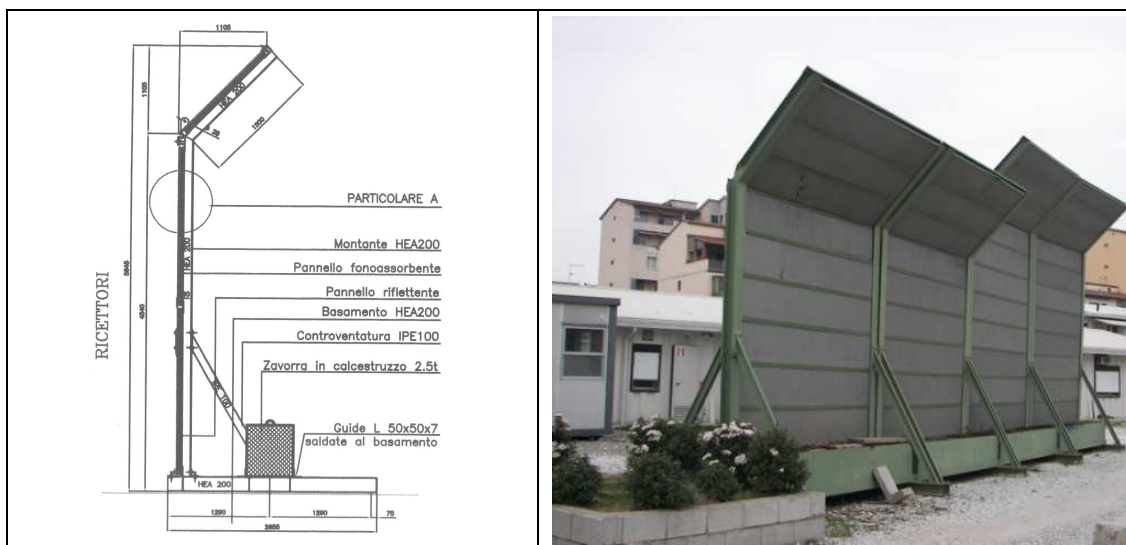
1105

1105

HEA 200

1500

PARTICOLARE A

Montante HEA200

Pannello fonoassorbente

Pannello riflettente

Basamento HEA200

Controventatura IPE100

Zavorra in calcestruzzo 2.5t

Guide L 50x50x7 saldate al basamento

RICETTORI

5845

4540

HEA 200

HEA 200

1290

1290

75

2655

11